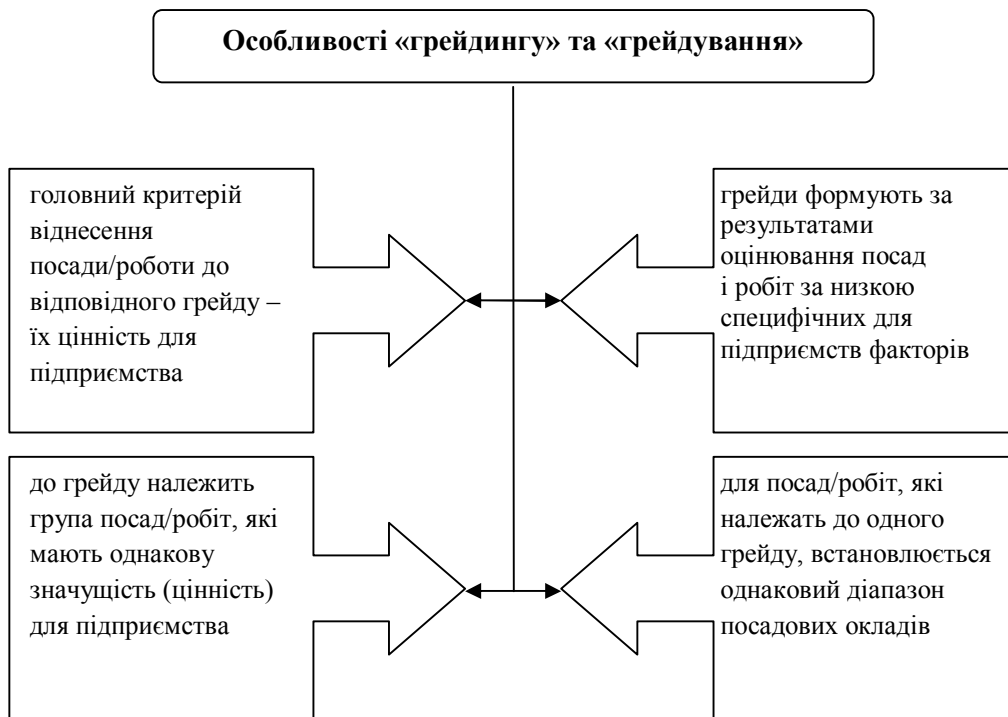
Особливості «грейдингу» та «грейдування»

головний критерій віднесення посади/роботи до відповідного грейду – їх цінність для підприємства

грейди формують за результатами оцінювання посад і робіт за низкою специфічних для підприємств факторів

до грейду належить група посад/робіт, які мають однакову значущість (цінність) для підприємства

для посад/робіт, які належать до одного грейду, встановлюється однаковий діапазон посадових окладів